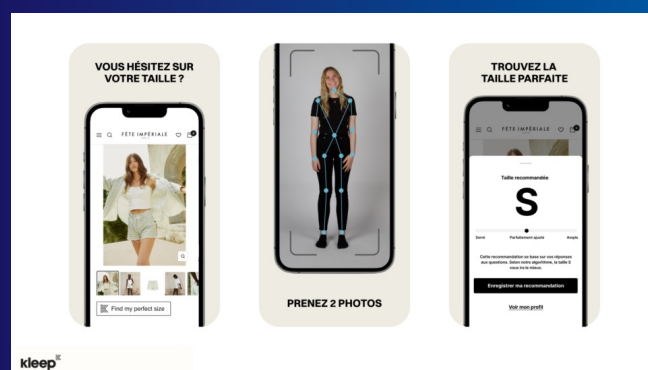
VOUS HÉSITEZ SUR VOTRE TAILLE ?

FÊTE IMPÉRIALE

Find my perfect size

PRENEZ 2 PHOTOS

TROUVEZ LA TAILLE PARFAITE

FÊTE IMPÉRIALE

Taille recommandée

S

Serré Parfaitement ajusté Ample

Cette recommandation se base sur vos réponses aux questions. Selon notre algorithme, la taille S vous ira le mieux.

Enregistrer ma recommandation

Voir mon profil

kleep